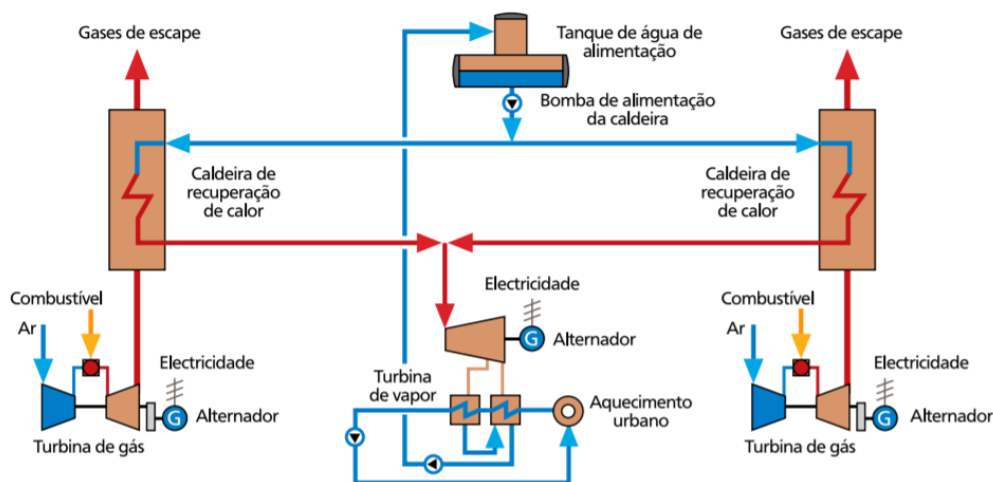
Gases de escape

Tanque de água de alimentação

Gases de escape

Bomba de alimentação da caldeira

Caldeira de recuperação de calor

Caldeira de recuperação de calor

Electricidade

Combustível

Combustível

Ar

G

Alternador

Ar

Electricidade

Electricidade

Turbina de vapor

Aquecimento urbano

G

Alternador

G

Alternador

Turbina de gás

Turbina de gás